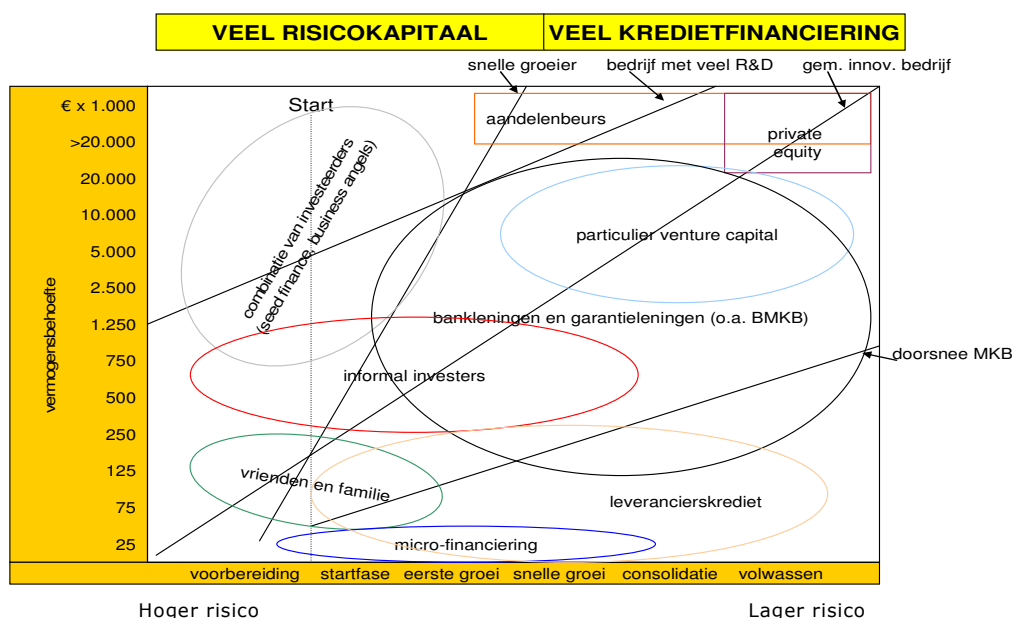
VEEL RISICOKAPITAAL | VEEL KREDIETFINANCIERING

snelle groeier
bedrijf met veel R&D
gem. innov. bedrijf

€ x 1.000
>20.000
20.000
10.000
5.000
2.500
1.250
750
500
250
125
75
25

vermogensbehoefte

Start

combinatie van investeerders (seed finance, business angels)

aandelenbeurs

private equity

particulier venture capital

bankleningen en garantieleningen (o.a. BMKB)

doorsnee MKB

informal investers

vrienden en familie

leverancierskrediet

micro-financiering

voorbereiding startfase eerste groei snelle groei consolidatie volwassen

Hoger risico

Lager risico